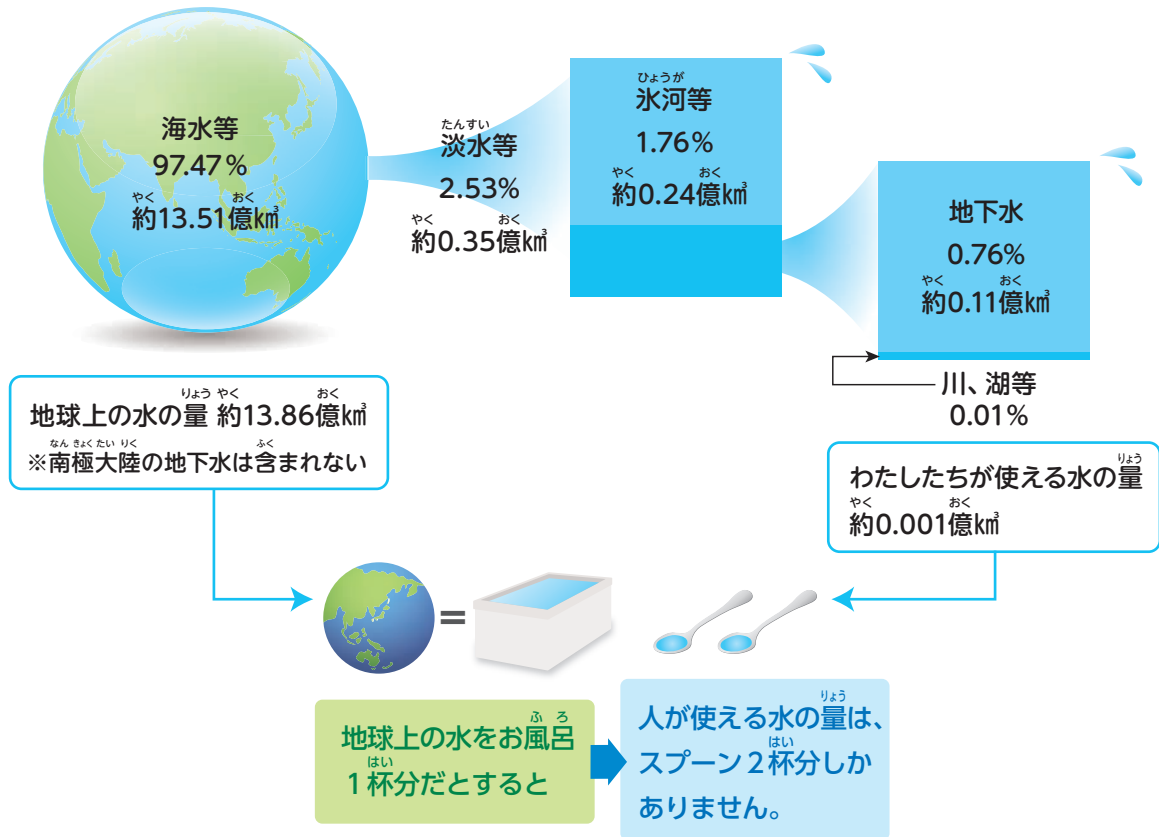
海水等
97.47％
約13.51億㎦

淡水等
2.53％
約0.35億㎦

氷河等
1.76％
約0.24億㎦

地下水
0.76％
約0.11億㎦

川、湖等
0.01％

地球上の水の量 約13.86億㎦
※南極大陸の地下水は含まれない

わたしたちが使える水の量
約0.001億㎦

=

地球上の水をお風呂1杯分だとすると

人が使える水の量は、スプーン２杯分しかありません。